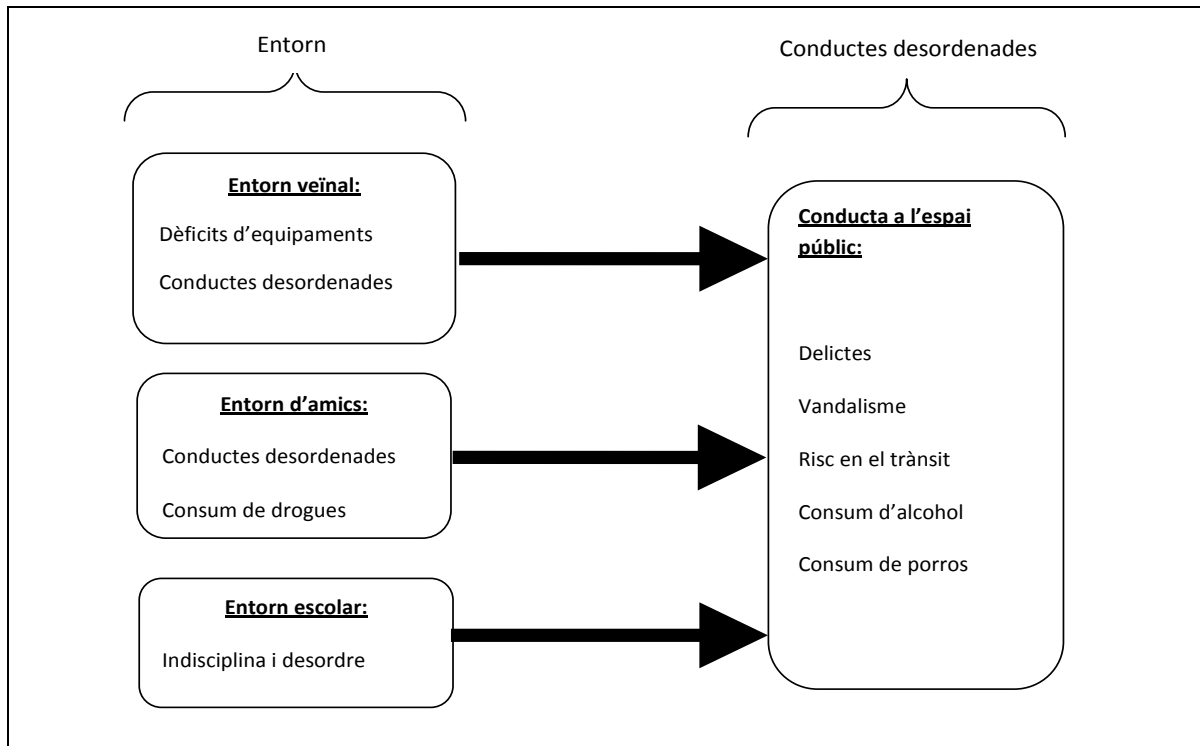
Entorn

Conductes desordenades

Entorn veïnal:

Dèficits d'equipaments

Conductes desordenades

Entorn d'amics:

Conductes desordenades

Consum de drogues

Entorn escolar:

Indisciplina i desordre

Conducta a l'espai públic:

Delictes

Vandalisme

Risc en el trànsit

Consum d'alcohol

Consum de porros